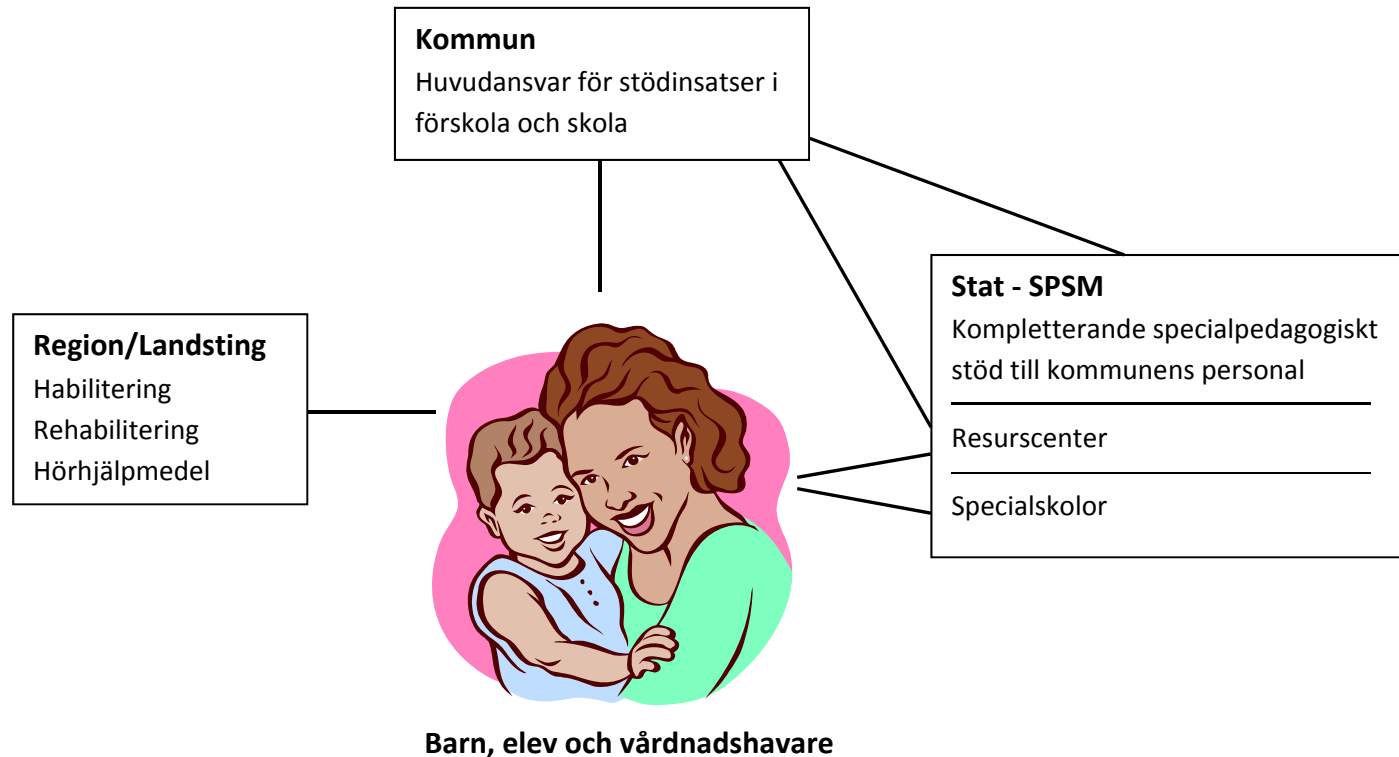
Kommun
Huvudansvar för stödinsatser i förskola och skola

Region/Landsting
Habilitering
Rehabilitering
Hörhjälpmedel

Stat - SPSM
Kompletterande specialpedagogiskt stöd till kommunens personal

Resurscenter

Specialskolor

Barn, elev och vårdnadshavare